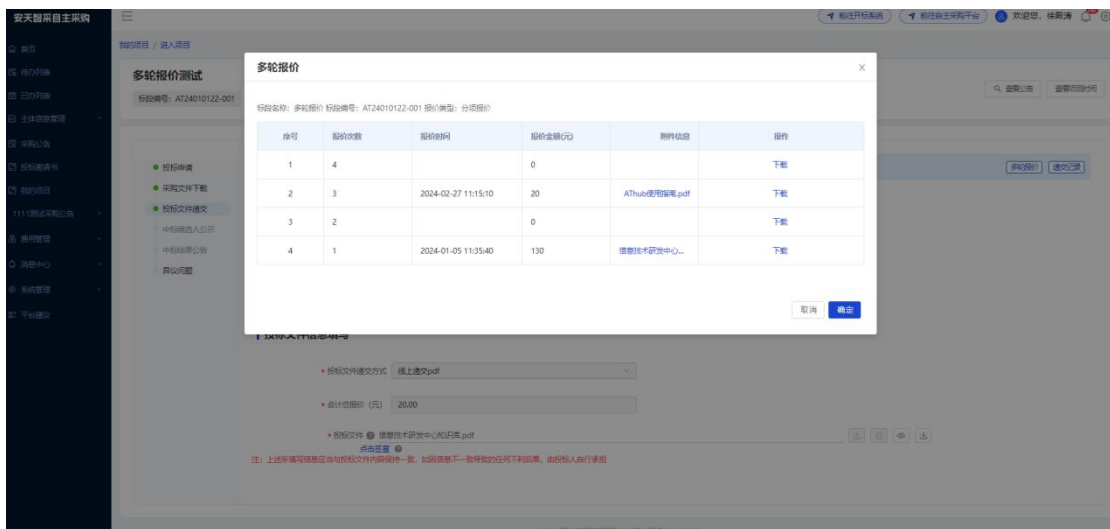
安天智采自主采购

前往开标系统　前往自主采购平台　欢迎您，徐熙涛

首页
待办列表
已办列表
主体信息管理
采购公告
投标邀请书
我的项目
1111测试采购公告
费用管理
消息中心
系统管理
平台建议

我的项目 / 进入项目

多轮报价测试

标段编号：AT24010122-001

查看公告　查看招标文件

投标申请
采购文件下载
投标文件递交
中标候选人公示
中标结果公告
异议问题

多轮报价　递交记录

多轮报价

标段名称：多轮报价 标段编号：AT24010122-001 报价类型：分项报价

| 序号 | 报价次数 | 报价时间 | 报价金额(元) | 附件信息 | 操作 |
|---|---|---|---|---|---|
| 1 | 4 | | 0 | | 下载 |
| 2 | 3 | 2024-02-27 11:15:10 | 20 | AThub使用指南.pdf | 下载 |
| 3 | 2 | | 0 | | 下载 |
| 4 | 1 | 2024-01-05 11:35:40 | 130 | 信息技术研发中心... | 下载 |

取消　确定

投标文件信息填写

* 投标文件递交方式　线上递交pdf

* 合计总报价（元）　20.00

* 投标文件　信息技术研发中心知识库.pdf

点击签章

注：上述所填写信息应当与投标文件内容保持一致，如因信息不一致导致的任何不利后果，由投标人自行承担